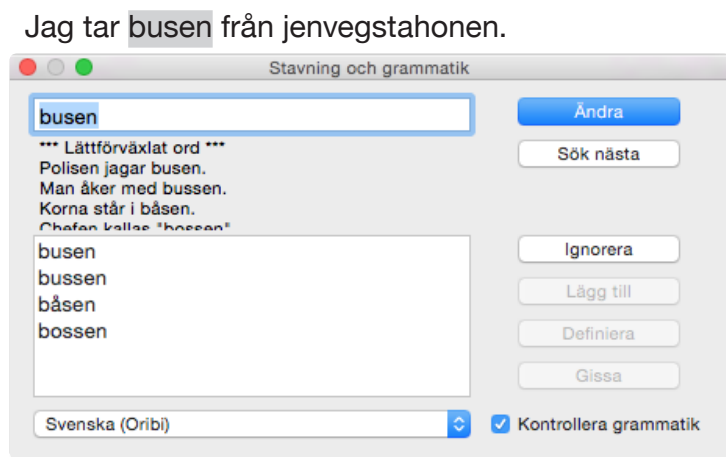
Jag tar busen från jenvegstahonen.

Stavning och grammatik

busen

*** Lättförväxlat ord ***
Polisen jagar busen.
Man åker med bussen.
Korna står i båsen.
Chefen kallas "bossen"

busen
bussen
båsen
bossen

Ändra
Sök nästa
Ignorera
Lägg till
Definiera
Gissa

Svenska (Oribi)
Kontrollera grammatik